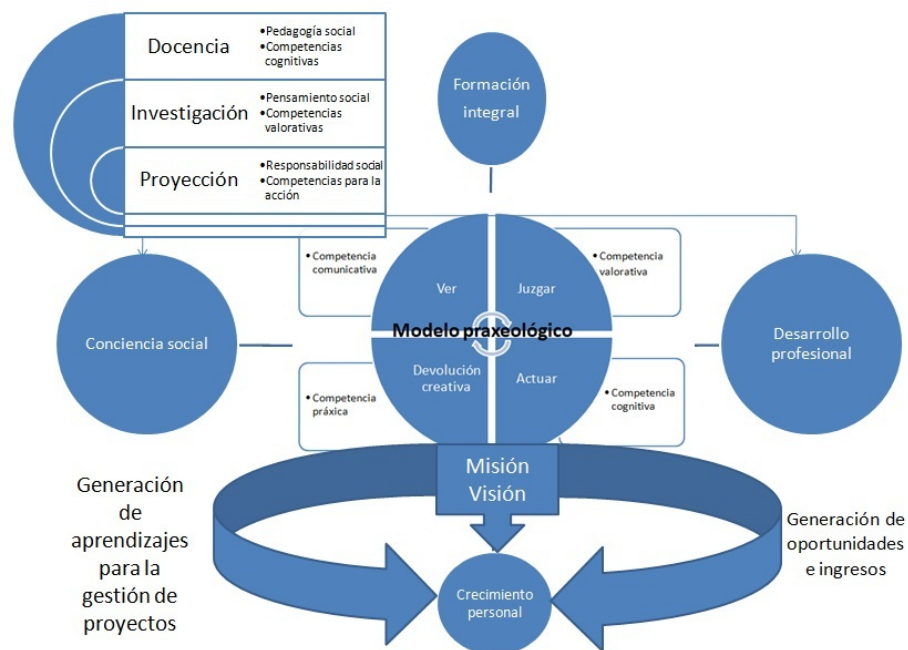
Docencia
• Pedagogía social
• Competencias cognitivas

Investigación
• Pensamiento social
• Competencias valorativas

Proyección
• Responsabilidad social
• Competencias para la acción

Formación integral

• Competencia comunicativa

• Competencia valorativa

Ver

Juzgar

Modelo praxeológico

Devolución creativa

Actuar

Conciencia social

Desarrollo profesional

• Competencia práxica

• Competencia cognitiva

Misión
Visión

Generación de aprendizajes para la gestión de proyectos

Generación de oportunidades e ingresos

Crecimiento personal